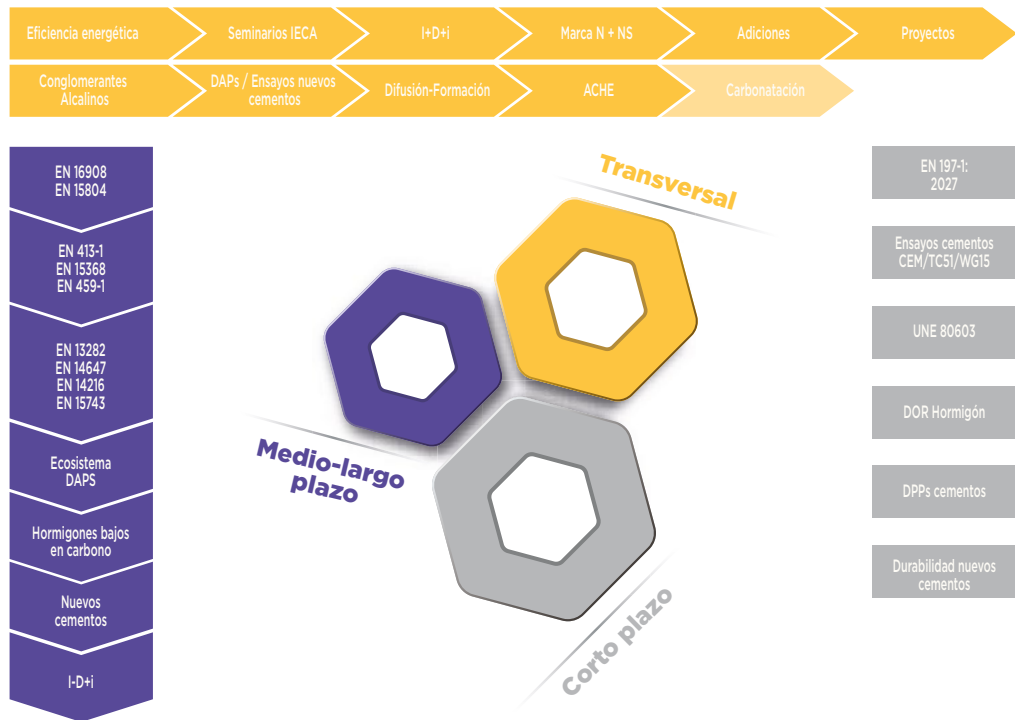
Eficiencia energética

Seminarios IECA

I+D+i

Marca N + NS

Adiciones

Proyectos

Conglomerantes Alcalinos

DAPs / Ensayos nuevos cementos

Difusión-Formación

ACHE

Carbonatación

EN 16908
EN 15804

EN 413-1
EN 15368
EN 459-1

EN 13282
EN 14647
EN 14216
EN 15743

Ecosistema DAPS

Hormigones bajos en carbono

Nuevos cementos

I-D+i

Transversal

Medio-largo plazo

Corto plazo

EN 197-1: 2027

Ensayos cementos CEM/TC51/WG15

UNE 80603

DOR Hormigón

DPPs cementos

Durabilidad nuevos cementos